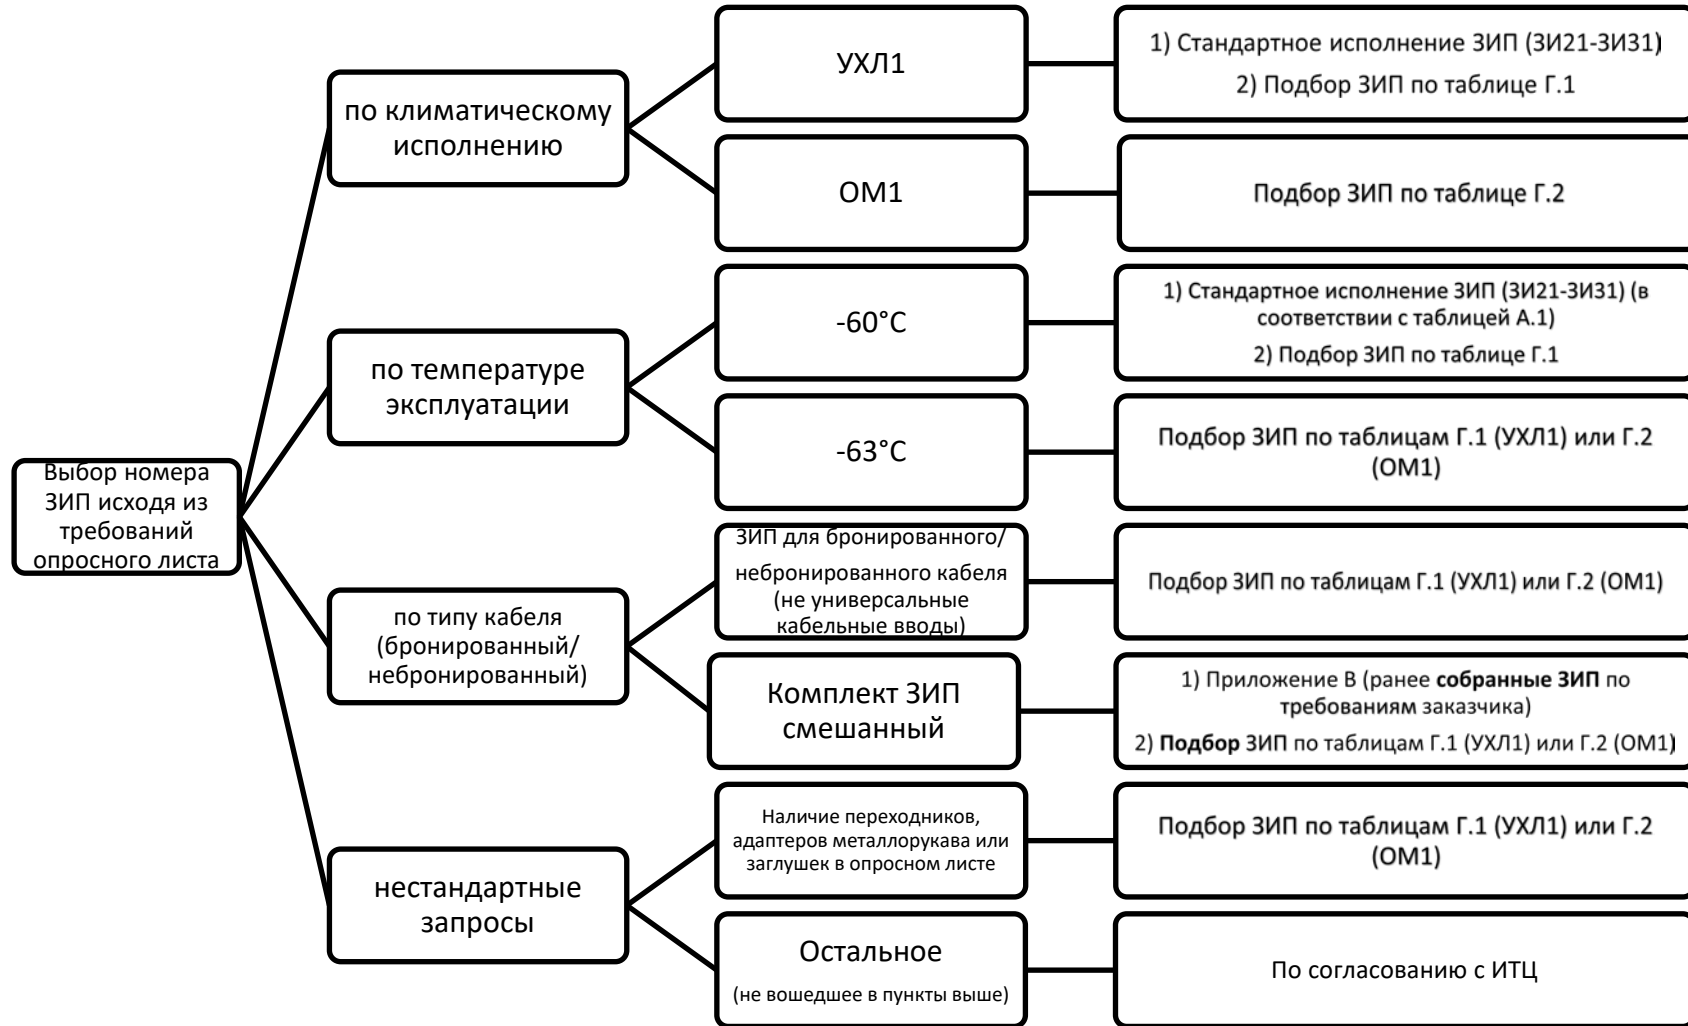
Выбор номера ЗИП исходя из требований опросного листа

по климатическому исполнению

УХЛ1

1) Стандартное исполнение ЗИП (ЗИ21-ЗИ31)
2) Подбор ЗИП по таблице Г.1

ОМ1

Подбор ЗИП по таблице Г.2

по температуре эксплуатации

-60°C

1) Стандартное исполнение ЗИП (ЗИ21-ЗИ31) (в соответствии с таблицей А.1)
2) Подбор ЗИП по таблице Г.1

-63°C

Подбор ЗИП по таблицам Г.1 (УХЛ1) или Г.2 (ОМ1)

по типу кабеля (бронированный/ небронированный)

ЗИП для бронированного/ небронированного кабеля (не универсальные кабельные вводы)

Подбор ЗИП по таблицам Г.1 (УХЛ1) или Г.2 (ОМ1)

Комплект ЗИП смешанный

1) Приложение В (ранее **собранные ЗИП** по требованиям заказчика)
2) **Подбор** ЗИП по таблицам Г.1 (УХЛ1) или Г.2 (ОМ1)

нестандартные запросы

Наличие переходников, адаптеров металлорукава или заглушек в опросном листе

Подбор ЗИП по таблицам Г.1 (УХЛ1) или Г.2 (ОМ1)

Остальное
(не вошедшее в пункты выше)

По согласованию с ИТЦ